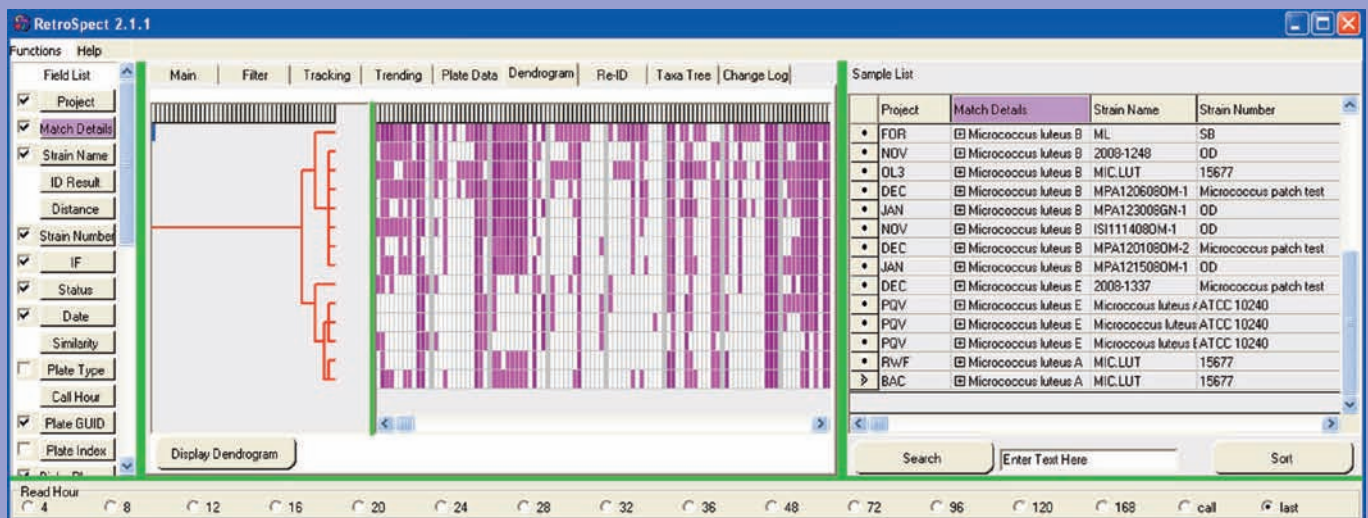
RetroSpect 2.1.1

Functions Help

Field List

Project
Match Details
Strain Name
ID Result
Distance
Strain Number
IF
Status
Date
Similarity
Plate Type
Call Hour
Plate GUID
Plate Index

Main | Filter | Tracking | Trending | Plate Data | Dendrogram | Re-ID | Taxa Tree | Change Log

Display Dendrogram

Sample List

| | Project | Match Details | Strain Name | Strain Number |
|---|---|---|---|---|
| • | FOR | ⊞ Micrococcus luteus B | ML | SB |
| • | NOV | ⊞ Micrococcus luteus B | 2008-1248 | OD |
| • | OL3 | ⊞ Micrococcus luteus B | MIC.LUT | 15677 |
| • | DEC | ⊞ Micrococcus luteus B | MPA1206080M-1 | Micrococcus patch test |
| • | JAN | ⊞ Micrococcus luteus B | MPA123008GN-1 | OD |
| • | NOV | ⊞ Micrococcus luteus B | ISI111408OM-1 | OD |
| • | DEC | ⊞ Micrococcus luteus B | MPA1201080M-2 | Micrococcus patch test |
| • | JAN | ⊞ Micrococcus luteus B | MPA1215080M-1 | OD |
| • | DEC | ⊞ Micrococcus luteus E | 2008-1337 | Micrococcus patch test |
| • | PQV | ⊞ Micrococcus luteus E | Microccous luteus | ATCC 10240 |
| • | PQV | ⊞ Micrococcus luteus E | Micrococcus luteus | ATCC 10240 |
| • | PQV | ⊞ Micrococcus luteus E | Micrococcus luteus | ATCC 10240 |
| • | RWF | ⊞ Micrococcus luteus A | MIC.LUT | 15677 |
| > | BAC | ⊞ Micrococcus luteus A | MIC.LUT | 15677 |

Search
Enter Text Here
Sort

Read Hour
4 8 12 16 20 24 28 32 36 48 72 96 120 168 call last